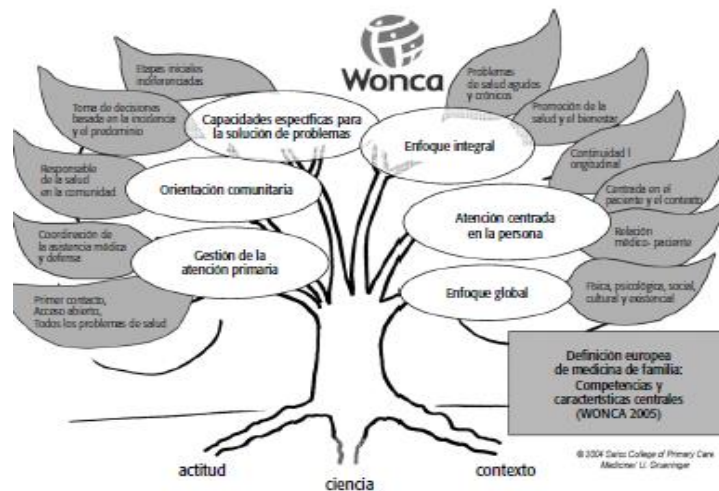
Wonca

Etapas iniciales indiferenciadas

Toma de decisiones basada en la incidencia y el predominio

Capacidades específicas para la solución de problemas

Responsable de la salud en la comunidad

Orientación comunitaria

Coordinación de la asistencia médica y defensa

Gestión de la atención primaria

Primer contacto, Acceso abierto, Todos los problemas de salud

Problemas de salud agudos y crónicos

Promoción de la salud y el bienestar

Enfoque integral

Continuidad longitudinal

Centrada en el paciente y el contexto

Atención centrada en la persona

Relación médico- paciente

Física, psicológica, social, cultural y existencial

Enfoque global

Definición europea de medicina de familia: Competencias y características centrales (WONCA 2005)

© 2004 Swiss College of Primary Care Medicine/ U. Grueninger

actitud

ciencia

contexto